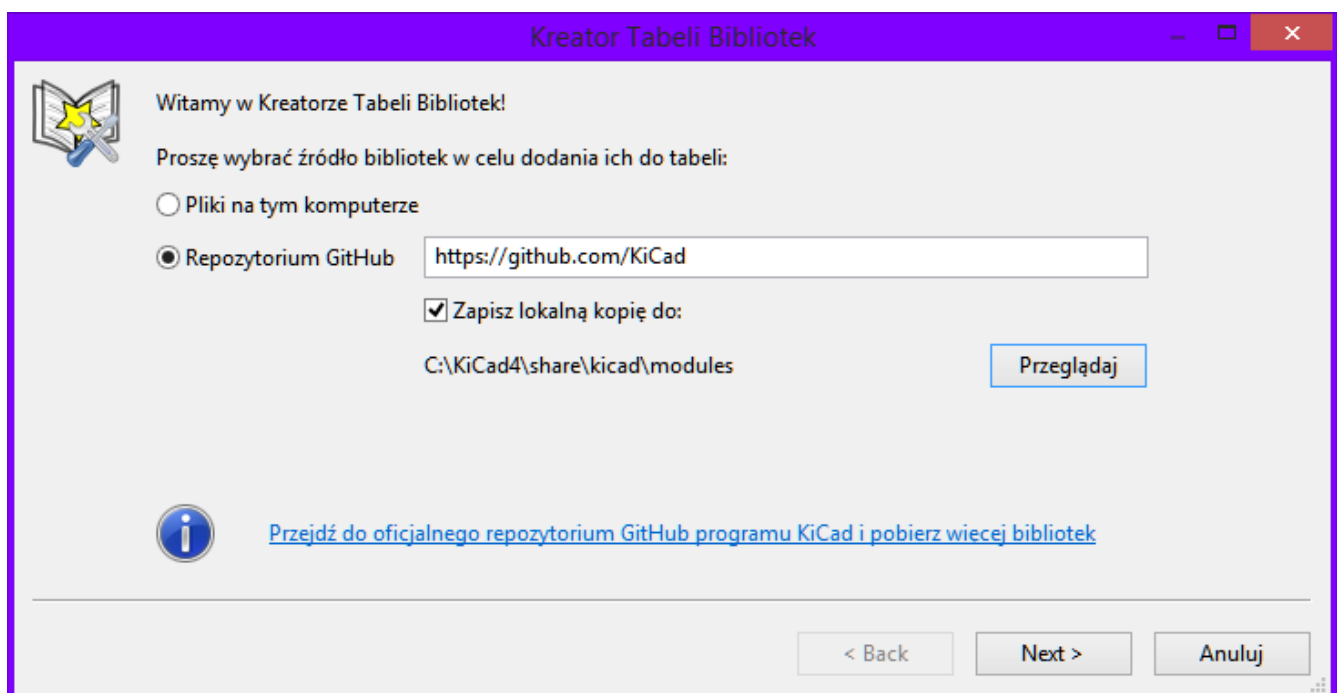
Kreator Tabeli Bibliotek

Witamy w Kreatorze Tabeli Bibliotek!

Proszę wybrać źródło bibliotek w celu dodania ich do tabeli:

Pliki na tym komputerze

Repozytorium GitHub https://github.com/KiCad

Zapisz lokalną kopię do:

C:\KiCad4\share\kicad\modules Przeglądaj

Przejdź do oficjalnego repozytorium GitHub programu KiCad i pobierz wiecej bibliotek

< Back Next > Anuluj